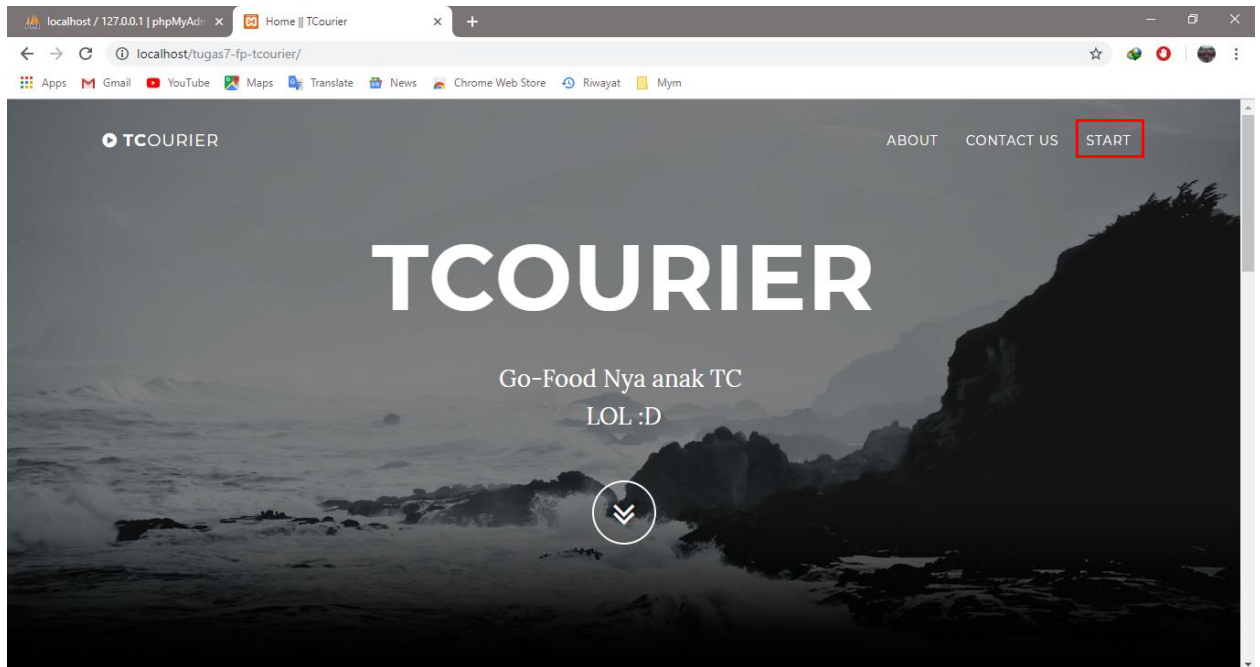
localhost / 127.0.0.1 | phpMyAdm ×
Home || TCourier ×
+

localhost/tugas7-fp-tcourier/

Apps Gmail YouTube Maps Translate News Chrome Web Store Riwayat Mym

TCOURIER

ABOUT CONTACT US START

TCOURIER

Go-Food Nya anak TC
LOL :D